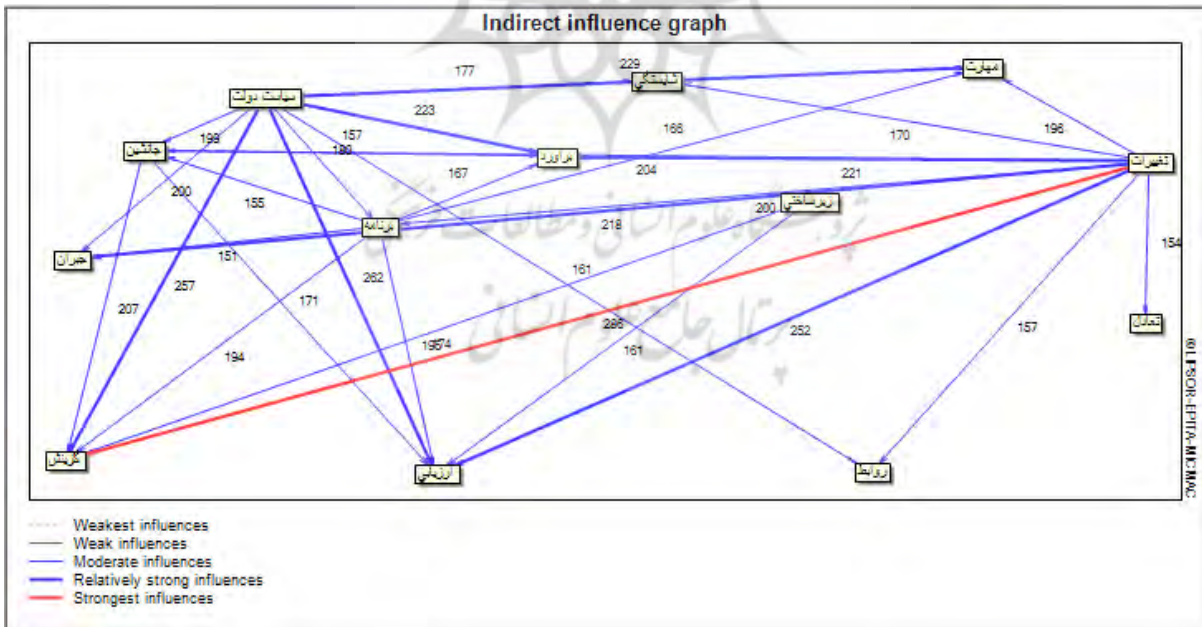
Indirect influence graph

مهارت
شایستگی
سیاست دولت
جانشین
برآورد
تغییرات
زیرساختی
برنامه
جبران
تعادل
گزینش
ارزیابی
روابط

177
229
223
157
166
170
196
198
180
167
204
221
200
155
200
218
151
154
161
207
257
171
262
194
196
174
286
161
252
157

©LIPSOR-EPITA-MICMAC

Weakest influences
Weak influences
Moderate influences
Relatively strong influences
Strongest influences